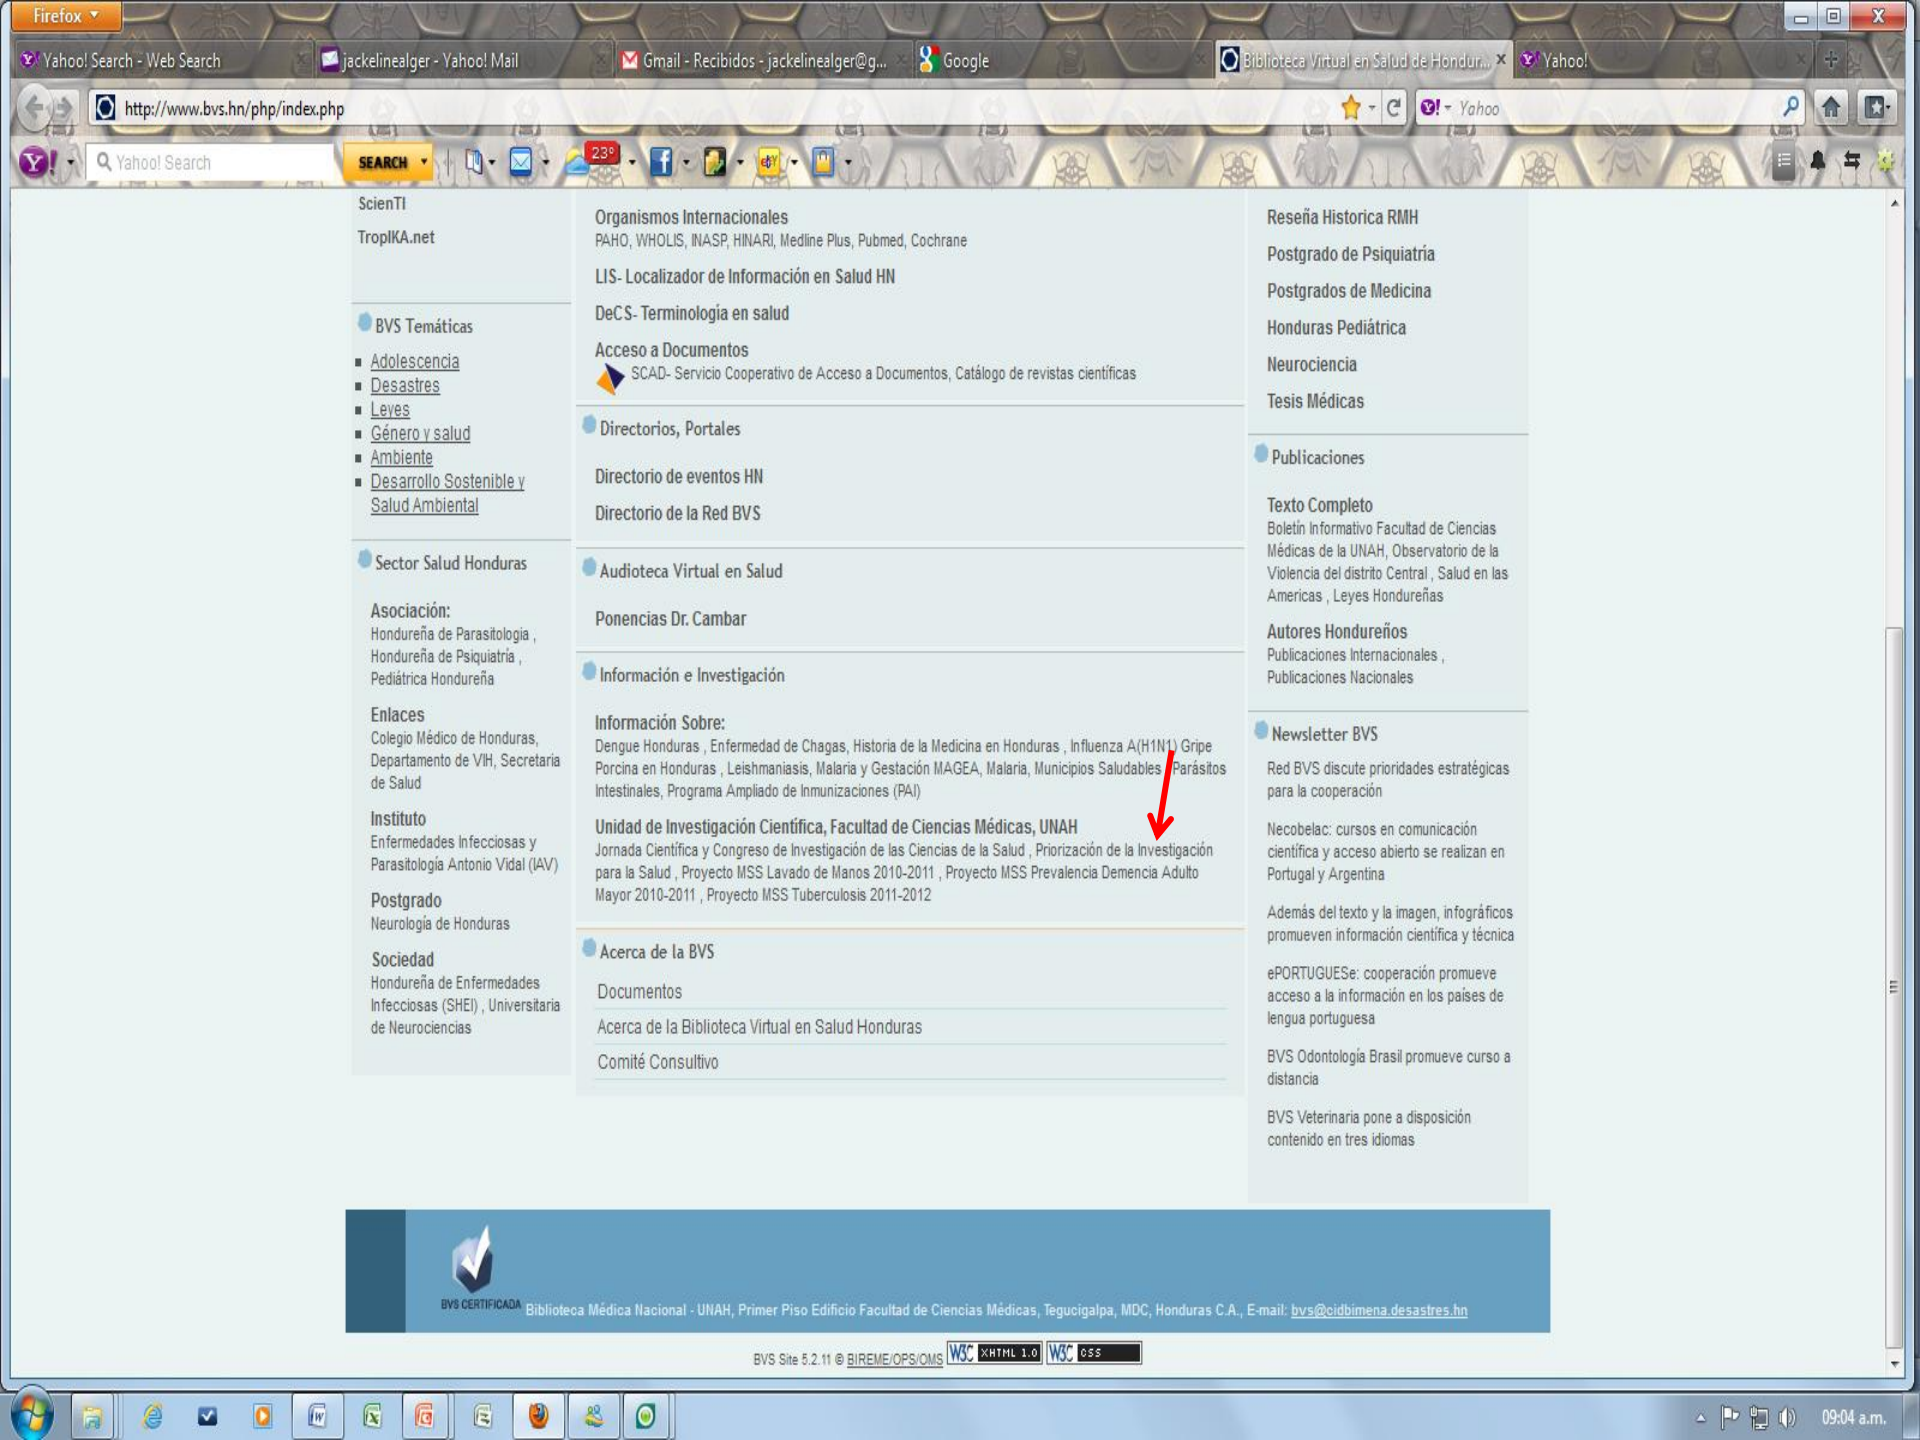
Firefox

Yahoo! Search - Web Search | jackelinealger - Yahoo! Mail | Gmail - Recibidos - jackelinealger@g... | Google | Biblioteca Virtual en Salud de Hondur... | Yahoo!

http://www.bvs.hn/php/index.php

Yahoo

Yahoo! Search SEARCH 23°

ScienTI

TropIKA.net

BVS Temáticas

- Adolescencia
- Desastres
- Leyes
- Género y salud
- Ambiente
- Desarrollo Sostenible y Salud Ambiental

Sector Salud Honduras

Asociación:
Hondureña de Parasitologia , Hondureña de Psiquiatría , Pediátrica Hondureña

Enlaces
Colegio Médico de Honduras, Departamento de VIH, Secretaria de Salud

Instituto
Enfermedades Infecciosas y Parasitología Antonio Vidal (IAV)

Postgrado
Neurología de Honduras

Sociedad
Hondureña de Enfermedades Infecciosas (SHEI) , Universitaria de Neurociencias

Organismos Internacionales
PAHO, WHOLIS, INASP, HINARI, Medline Plus, Pubmed, Cochrane

LIS- Localizador de Información en Salud HN

DeCS- Terminología en salud

Acceso a Documentos
SCAD- Servicio Cooperativo de Acceso a Documentos, Catálogo de revistas científicas

Directorios, Portales

Directorio de eventos HN

Directorio de la Red BVS

Audioteca Virtual en Salud

Ponencias Dr. Cambar

Información e Investigación

Información Sobre:
Dengue Honduras , Enfermedad de Chagas, Historia de la Medicina en Honduras , Influenza A(H1N1) Gripe Porcina en Honduras , Leishmaniasis, Malaria y Gestación MAGEA, Malaria, Municipios Saludables , Parásitos Intestinales, Programa Ampliado de Inmunizaciones (PAI)

Unidad de Investigación Científica, Facultad de Ciencias Médicas, UNAH
Jornada Científica y Congreso de Investigación de las Ciencias de la Salud , Priorización de la Investigación para la Salud , Proyecto MSS Lavado de Manos 2010-2011 , Proyecto MSS Prevalencia Demencia Adulto Mayor 2010-2011 , Proyecto MSS Tuberculosis 2011-2012

Acerca de la BVS

Documentos

Acerca de la Biblioteca Virtual en Salud Honduras

Comité Consultivo

Reseña Historica RMH

Postgrado de Psiquiatría

Postgrados de Medicina

Honduras Pediátrica

Neurociencia

Tesis Médicas

Publicaciones

Texto Completo
Boletín Informativo Facultad de Ciencias Médicas de la UNAH, Observatorio de la Violencia del distrito Central , Salud en las Americas , Leyes Hondureñas

Autores Hondureños
Publicaciones Internacionales , Publicaciones Nacionales

Newsletter BVS

Red BVS discute prioridades estratégicas para la cooperación

Necobelac: cursos en comunicación científica y acceso abierto se realizan en Portugal y Argentina

Además del texto y la imagen, infográficos promueven información científica y técnica

ePORTUGUESe: cooperación promueve acceso a la información en los países de lengua portuguesa

BVS Odontología Brasil promueve curso a distancia

BVS Veterinaria pone a disposición contenido en tres idiomas

BVS CERTIFICADA Biblioteca Médica Nacional - UNAH, Primer Piso Edificio Facultad de Ciencias Médicas, Tegucigalpa, MDC, Honduras C.A., E-mail: bvs@cidbimena.desastres.hn

BVS Site 5.2.11 © BIREME/OPS/OMS W3C XHTML 1.0 W3C CSS

09:04 a.m.